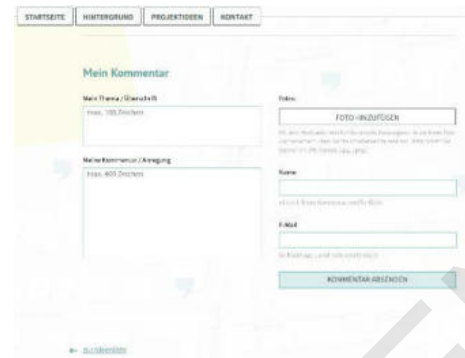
STARTSEITE HINTERGRUND PROJEKTIDEEN KONTAKT

Mein Kommentar

Mein Thema / Überschrift

max. 100 Zeichen

Meine Kommentar / Anregung

max. 400 Zeichen

Foto:

FOTO HINZUFÜGEN

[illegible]

Name:

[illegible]

E-Mail

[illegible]

KOMMENTAR ABSENDEN

← zu Ideenliste